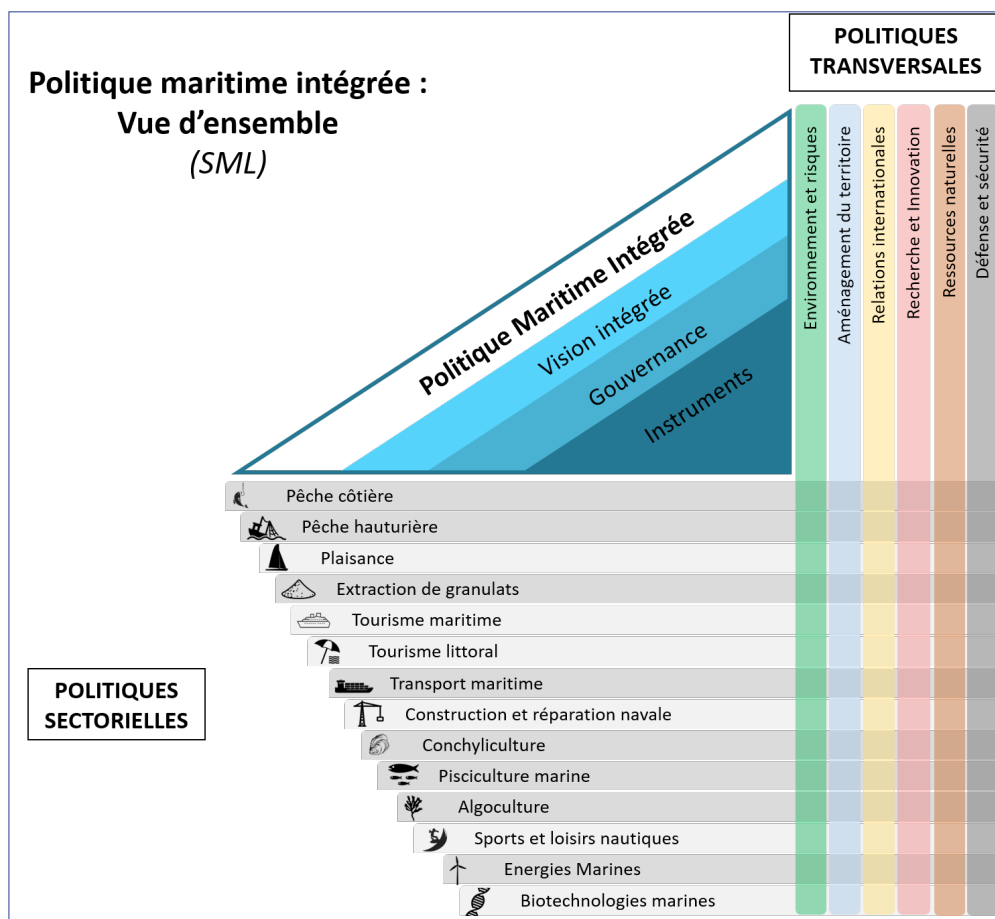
Politique maritime intégrée : Vue d'ensemble
(SML)

POLITIQUES TRANSVERSALES

Environnement et risques
Aménagement du territoire
Relations internationales
Recherche et Innovation
Ressources naturelles
Défense et sécurité

Politique Maritime Intégrée
Vision intégrée
Gouvernance
Instruments

POLITIQUES SECTORIELLES

Pêche côtière
Pêche hauturière
Plaisance
Extraction de granulats
Tourisme maritime
Tourisme littoral
Transport maritime
Construction et réparation navale
Conchyliculture
Pisciculture marine
Algoculture
Sports et loisirs nautiques
Energies Marines
Biotechnologies marines